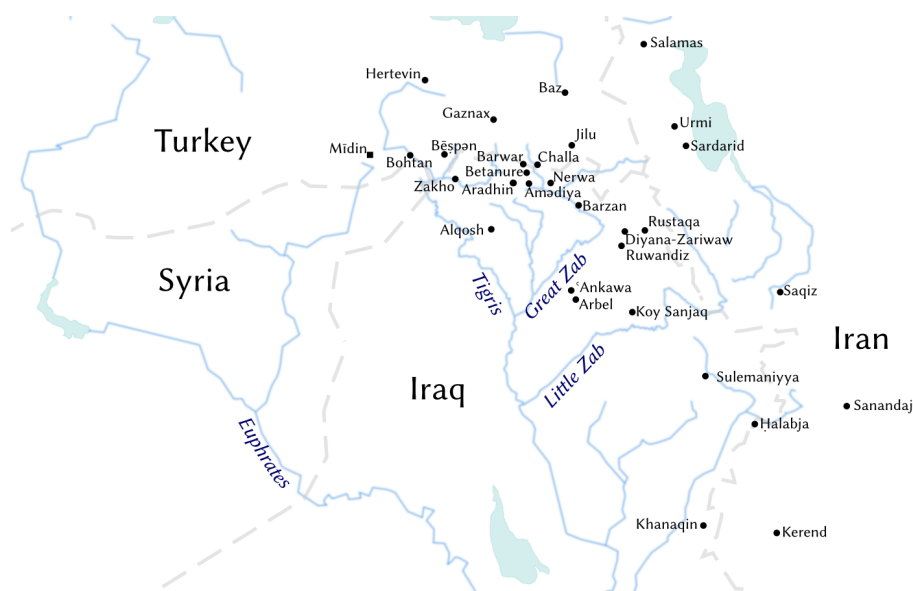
Salamas
Hertevin
Baz
Gaznax
Turkey
Jilu
Urmi
Sardarid
Mīdin
Bēspən
Bohtan
Barwar
Challa
Betanure
Nerwa
Zakho
Aradhin
Amədiya
Barzan
Alqosh
Rustaqa
Diyana-Zariwaw
Ruwandiz
Syria
Tigris
Great Zab
ʿAnkawa
Arbel
Saqiz
Koy Sanjaq
Iran
Iraq
Little Zab
Sulemaniyya
Sanandaj
Ḥalabja
Euphrates
Khanaqin
Kerend